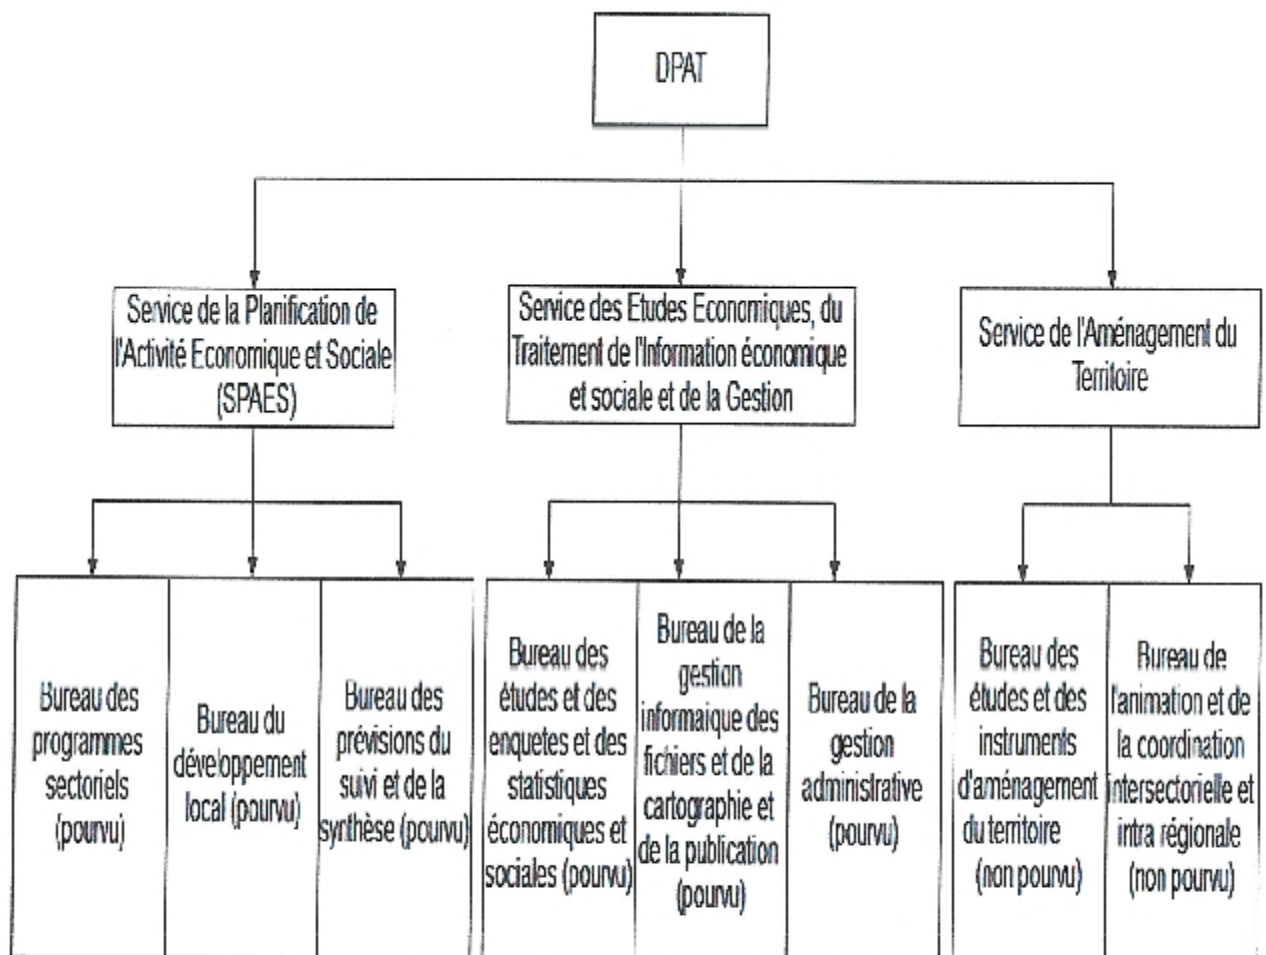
DPAT

Service de la Planification de l'Activité Economique et Sociale (SPAES)

Service des Etudes Economiques, du Traitement de l'Information économique et sociale et de la Gestion

Service de l'Aménagement du Territoire

Bureau des programmes sectoriels (pourvu)

Bureau du développement local (pourvu)

Bureau des prévisions du suivi et de la synthèse (pourvu)

Bureau des études et des enquetes et des statistiques économiques et sociales (pourvu)

Bureau de la gestion informaique des fichiers et de la cartographie et de la publication (pourvu)

Bureau de la gestion administrative (pourvu)

Bureau des études et des instruments d'aménagement du territoire (non pourvu)

Bureau de l'animation et de la coordination intersectorielle et intra régionale (non pourvu)